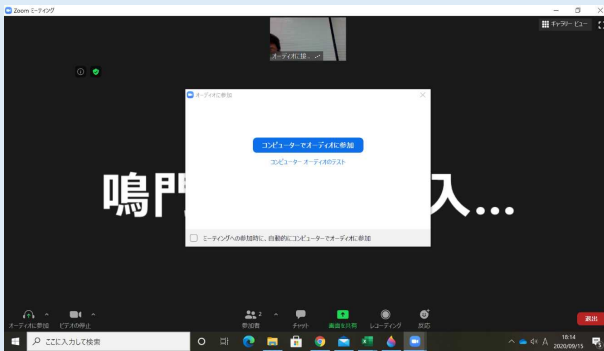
Zoom ミーティング

ギャラリービュー

オーディオに接...

オーディオに参加

コンピューターでオーディオに参加

コンピューターオーディオのテスト

ミーティングへの参加時に、自動的にコンピューターでオーディオに参加

鳴門 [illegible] 入...

オーディオに参加

ビデオの停止

2
参加者

チャット

画面を共有

レコーディング

反応

退出

ここに入力して検索

10:14
2020/09/15

A